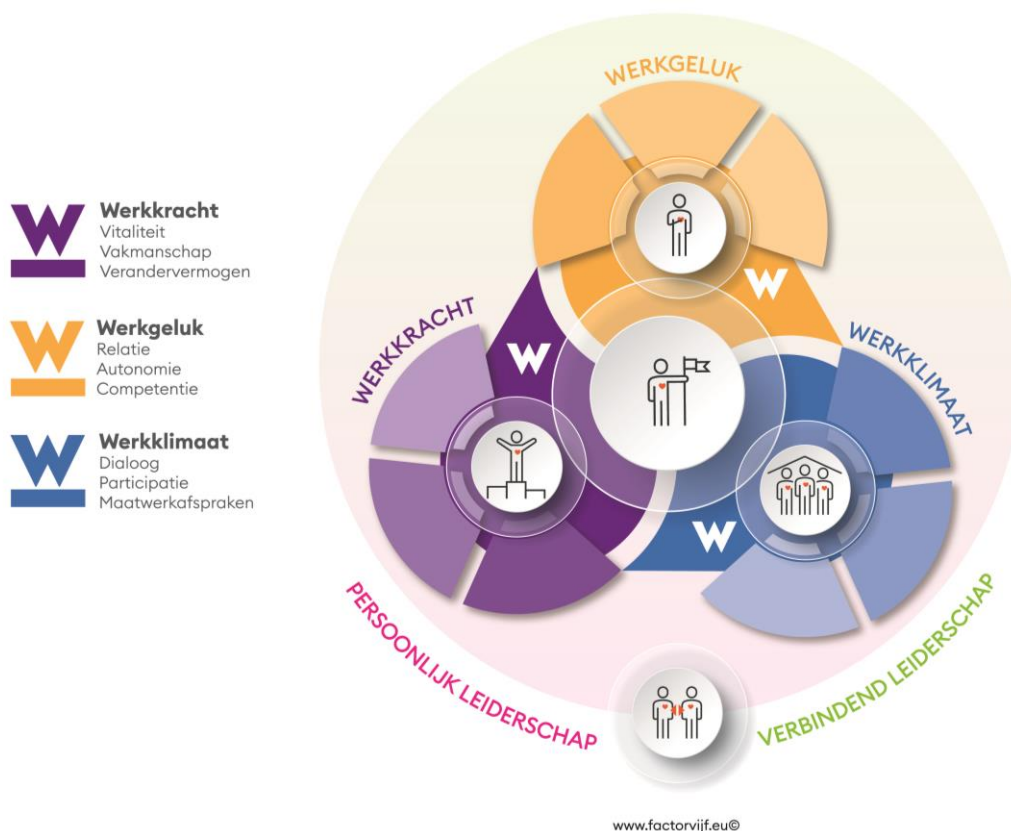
W Werkkracht
Vitaliteit
Vakmanschap
Verandervermogen

W Werkgeluk
Relatie
Autonomie
Competentie

W Werkklimaat
Dialoog
Participatie
Maatwerkafspraken

WERKGELUK

W

WERKKRACHT

W

WERKKLIMAAT

W

PERSOONLIJK LEIDERSCHAP

VERBINDEND LEIDERSCHAP

www.factorvijf.eu©